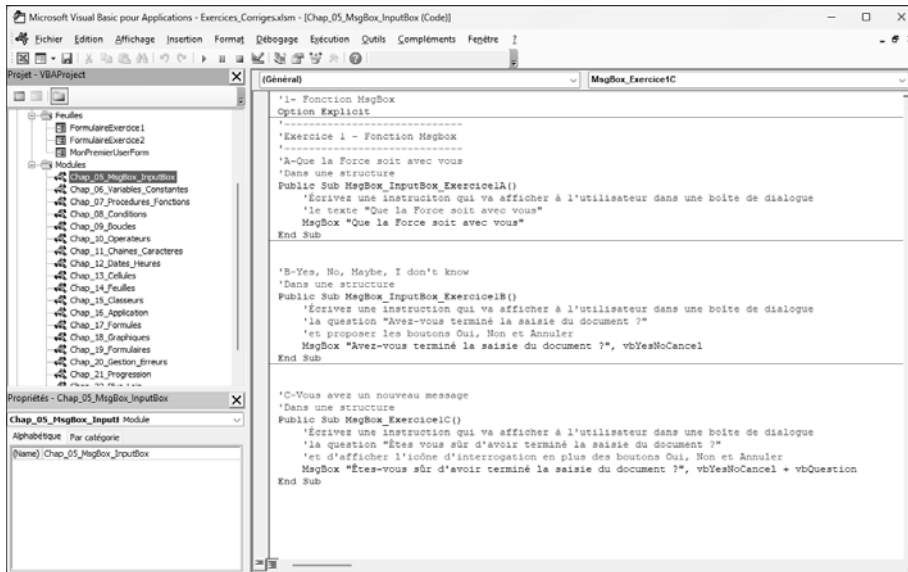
Microsoft Visual Basic pour Applications - Exercices_Corriges.xlsm - [Chap_05_MsgBox_InputBox (Code)]

Fichier Edition Affichage Insertion Format Débogage Exécution Outils Compléments Fenêtre ?

Projet - VBAProject

Feuilles
FormulaireExercice1
FormulaireExercice2
MonPremierUserForm
Modules
Chap_05_MsgBox_InputBox
Chap_06_Variables_Constantes
Chap_07_Procedures_Fonctions
Chap_08_Conditions
Chap_09_Boucles
Chap_10_Operateurs
Chap_11_Chaines_Caracteres
Chap_12_Dates_Heures
Chap_13_Cellules
Chap_14_Feuilles
Chap_15_Classeurs
Chap_16_Application
Chap_17_Formules
Chap_18_Graphiques
Chap_19_Formulaires
Chap_20_Gestion_Erreurs
Chap_21_Progression

Propriétés - Chap_05_MsgBox_InputBox

Chap_05_MsgBox_InputI Module

Alphabétique Par catégorie

(Name) Chap_05_MsgBox_InputBox

(Général)

MsgBox_Exercice1C

'1- Fonction MsgBox
Option Explicit
'-----------------------------
'Exercice 1 - Fonction Msgbox
'-----------------------------
'A-Que la Force soit avec vous
'Dans une structure
Public Sub MsgBox_InputBox_Exercice1A()
'Écrivez une instruciton qui va afficher à l'utilisateur dans une boîte de dialogue
'le texte "Que la Force soit avec vous"
MsgBox "Que la Force soit avec vous"
End Sub

'B-Yes, No, Maybe, I don't know
'Dans une structure
Public Sub MsgBox_InputBox_Exercice1B()
'Écrivez une instruction qui va afficher à l'utilisateur dans une boîte de dialogue
'la question "Avez-vous terminé la saisie du document ?"
'et proposer les boutons Oui, Non et Annuler
MsgBox "Avez-vous terminé la saisie du document ?", vbYesNoCancel
End Sub

'C-Vous avez un nouveau message
'Dans une structure
Public Sub MsgBox_InputBox_Exercice1C()
'Écrivez une instruction qui va afficher à l'utilisateur dans une boîte de dialogue
'la question "Êtes vous sûr d'avoir terminé la saisie du document ?"
'et d'afficher l'icône d'interrogation en plus des boutons Oui, Non et Annuler
MsgBox "Êtes-vous sûr d'avoir terminé la saisie du document ?", vbYesNoCancel + vbQuestion
End Sub